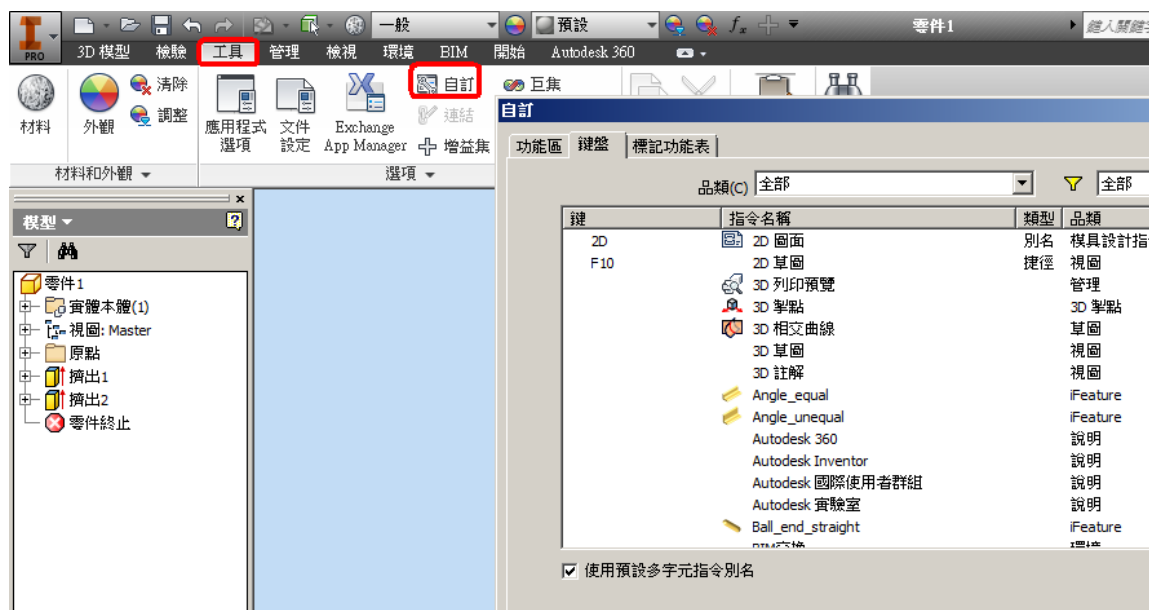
PRO

一般

預設

零件1

鍵入關鍵字

3D 模型　檢驗　工具　管理　檢視　環境　BIM　開始　Autodesk 360

材料　外觀　清除　調整

應用程式選項　文件設定　Exchange App Manager

自訂　連結　增益集

巨集

材料和外觀 ▾　選項 ▾

模型 ▾

零件1
實體本體(1)
視圖: Master
原點
擠出1
擠出2
零件終止

自訂

功能區　鍵盤　標記功能表

品類(C) 全部　全部

| 鍵 | 指令名稱 | 類型 | 品類 |
|---|---|---|---|
| 2D | 2D 圖面 | 別名 | 模具設計指 |
| F10 | 2D 草圖 | 捷徑 | 視圖 |
| | 3D 列印預覽 | | 管理 |
| | 3D 掣點 | | 3D 掣點 |
| | 3D 相交曲線 | | 草圖 |
| | 3D 草圖 | | 視圖 |
| | 3D 註解 | | 視圖 |
| | Angle_equal | | iFeature |
| | Angle_unequal | | iFeature |
| | Autodesk 360 | | 說明 |
| | Autodesk Inventor | | 說明 |
| | Autodesk 國際使用者群組 | | 說明 |
| | Autodesk 實驗室 | | 說明 |
| | Ball_end_straight | | iFeature |
| | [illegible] | | 環境 |

使用預設多字元指令別名